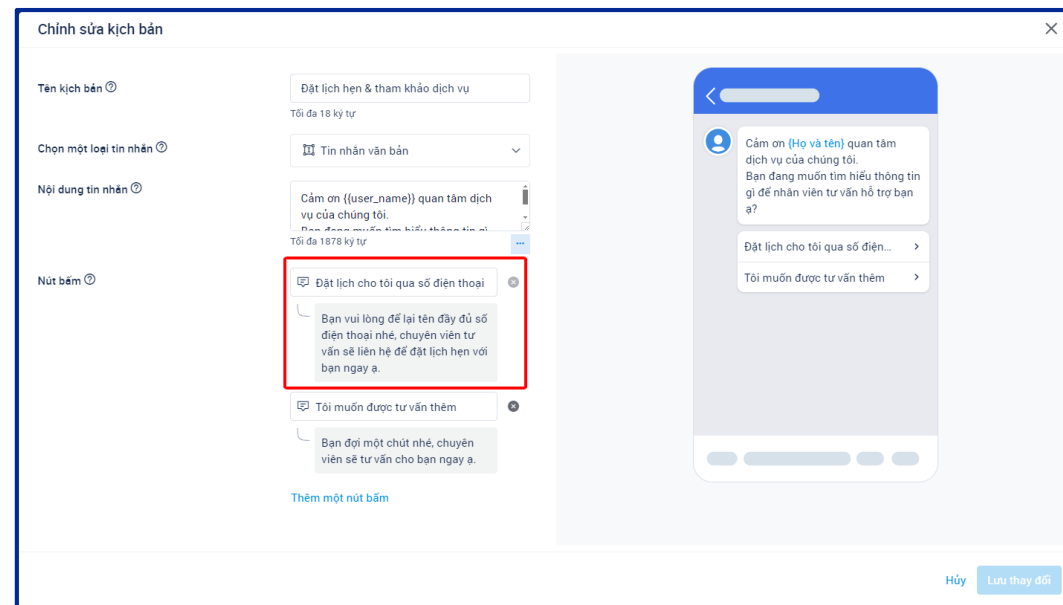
Chỉnh sửa kịch bản

Tên kịch bản ⓘ

Đặt lịch hẹn & tham khảo dịch vụ

Tối đa 18 ký tự

Chọn một loại tin nhắn ⓘ

Tin nhắn văn bản

Nội dung tin nhắn ⓘ

Cảm ơn {{user_name}} quan tâm dịch vụ của chúng tôi.
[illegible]

Tối đa 1878 ký tự

Nút bấm ⓘ

Đặt lịch cho tôi qua số điện thoại

Bạn vui lòng để lại tên đầy đủ số điện thoại nhé, chuyên viên tư vấn sẽ liên hệ để đặt lịch hẹn với bạn ngay ạ.

Tôi muốn được tư vấn thêm

Bạn đợi một chút nhé, chuyên viên sẽ tư vấn cho bạn ngay ạ.

Thêm một nút bấm

Cảm ơn {Họ và tên} quan tâm dịch vụ của chúng tôi.
Bạn đang muốn tìm hiểu thông tin gì để nhân viên tư vấn hỗ trợ bạn ạ?

Đặt lịch cho tôi qua số điện...

Tôi muốn được tư vấn thêm

Hủy

Lưu thay đổi